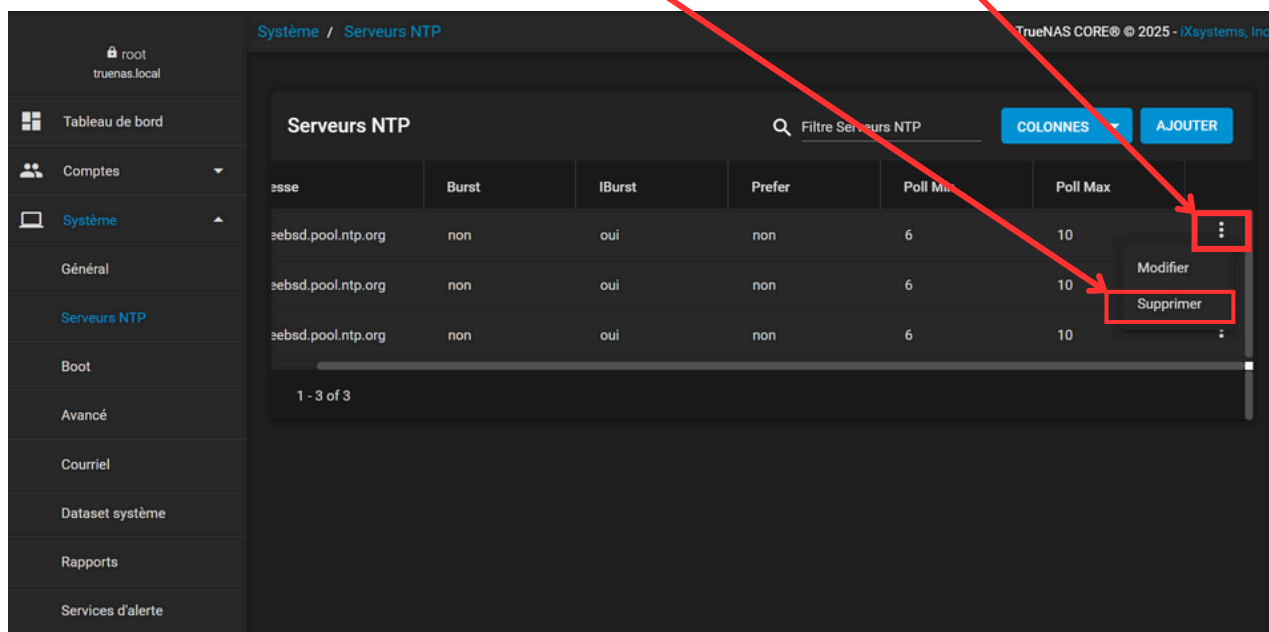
root
truenas.local

Tableau de bord

Comptes

Système

Général

Serveurs NTP

Boot

Avancé

Courriel

Dataset système

Rapports

Services d'alerte

Système / Serveurs NTP

TrueNAS CORE® © 2025 - iXsystems, Inc

Serveurs NTP

Filtre Serveurs NTP

COLONNES

AJOUTER

| esse | Burst | IBurst | Prefer | Poll Min | Poll Max |
|---|---|---|---|---|---|
| eebsd.pool.ntp.org | non | oui | non | 6 | 10 |
| eebsd.pool.ntp.org | non | oui | non | 6 | 10 |
| eebsd.pool.ntp.org | non | oui | non | 6 | 10 |

Modifier

Supprimer

1 - 3 of 3